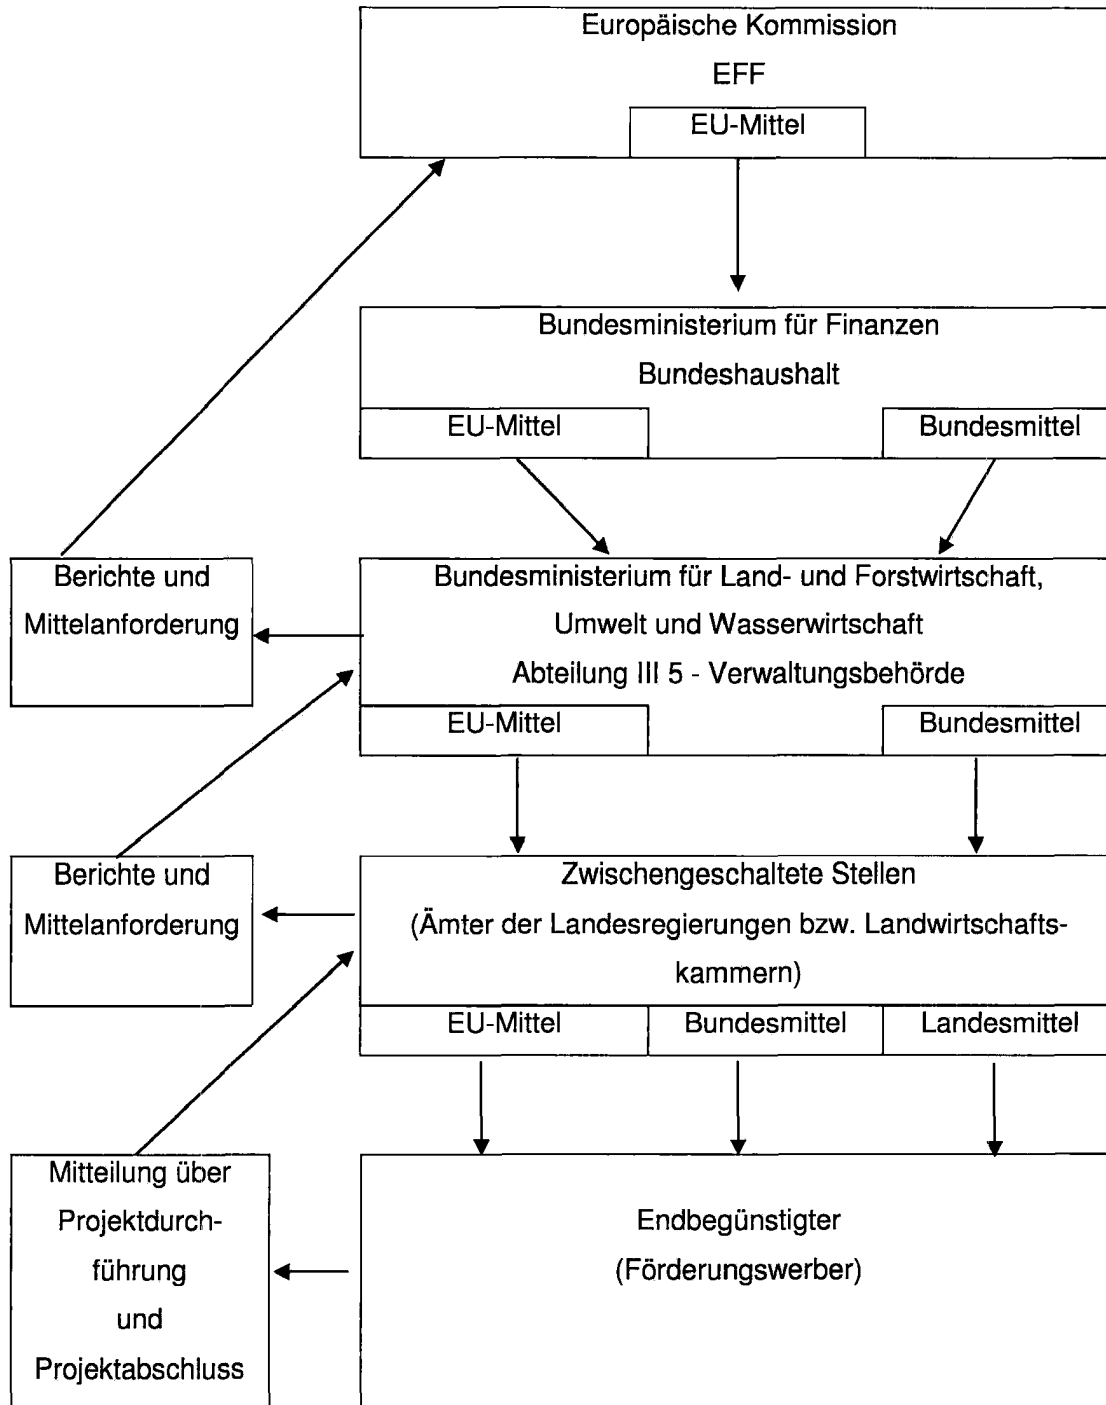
Europäische Kommission
EFF
EU-Mittel

Bundesministerium für Finanzen
Bundeshaushalt
EU-Mittel
Bundesmittel

Berichte und Mittelanforderung

Bundesministerium für Land- und Forstwirtschaft, Umwelt und Wasserwirtschaft
Abteilung III 5 - Verwaltungsbehörde
EU-Mittel
Bundesmittel

Berichte und Mittelanforderung

Zwischengeschaltete Stellen
(Ämter der Landesregierungen bzw. Landwirtschaftskammern)
EU-Mittel
Bundesmittel
Landesmittel

Mitteilung über Projektdurchführung und Projektabschluss

Endbegünstigter
(Förderungswerber)